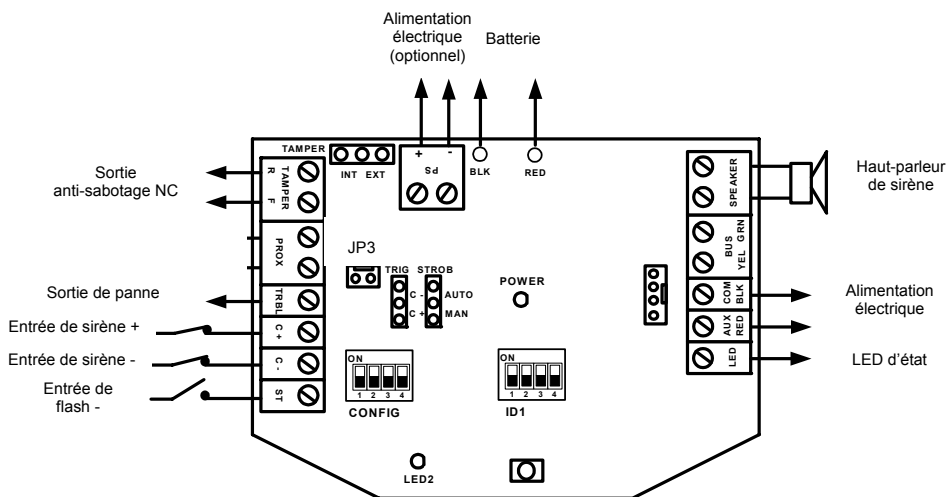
Alimentation électrique (optionnel)

Batterie

TAMPER

INT EXT

+ -

Sd

BLK

RED

Sortie anti-sabotage NC

R F TAMPER

PROX

JP3

TRIG STROB

C - AUTO

C + MAN

POWER

Sortie de panne

TRBL

Entrée de sirène +

C +

Entrée de sirène -

C -

Entrée de flash -

ST

ON
1 2 3 4
CONFIG

ON
1 2 3 4
ID1

LED2

Haut-parleur de sirène

SPEAKER

BUS YEL GRN

COM BLK

AUX RED

LED

Alimentation électrique

LED d'état